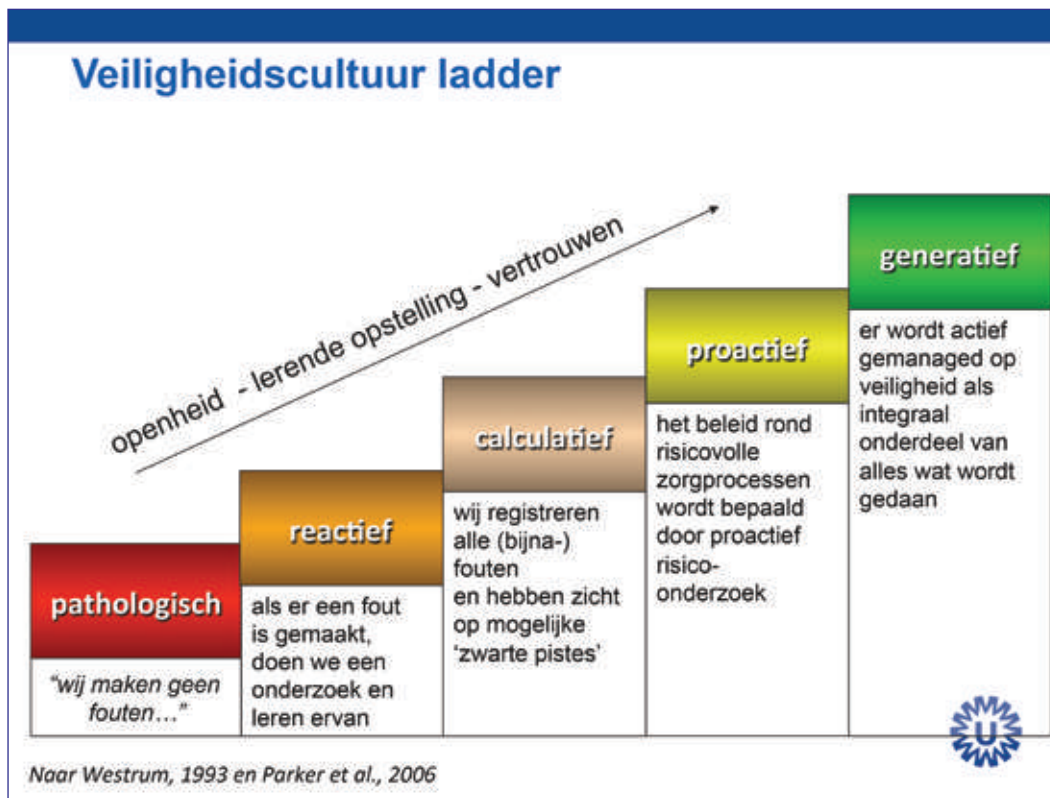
Veiligheidscultuur ladder

openheid - lerende opstelling - vertrouwen

pathologisch

"wij maken geen fouten..."

reactief

als er een fout is gemaakt, doen we een onderzoek en leren ervan

calculatief

wij registreren alle (bijna-) fouten en hebben zicht op mogelijke 'zwarte pistes'

proactief

het beleid rond risicovolle zorgprocessen wordt bepaald door proactief risico-onderzoek

generatief

er wordt actief gemanaged op veiligheid als integraal onderdeel van alles wat wordt gedaan

U

Naar Westrum, 1993 en Parker et al., 2006